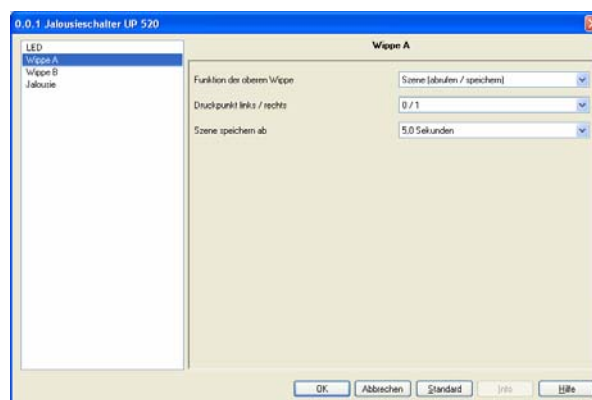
0.0.1 Jalousieschalter UP 520

LED
Wippe A
Wippe B
Jalousie

Wippe A

Funktion der oberen Wippe
Szene (abrufen / speichern)

Druckpunkt links / rechts
0 / 1

Szene speichern ab
5,0 Sekunden

OK
Abbrechen
Standard
Info
Hilfe